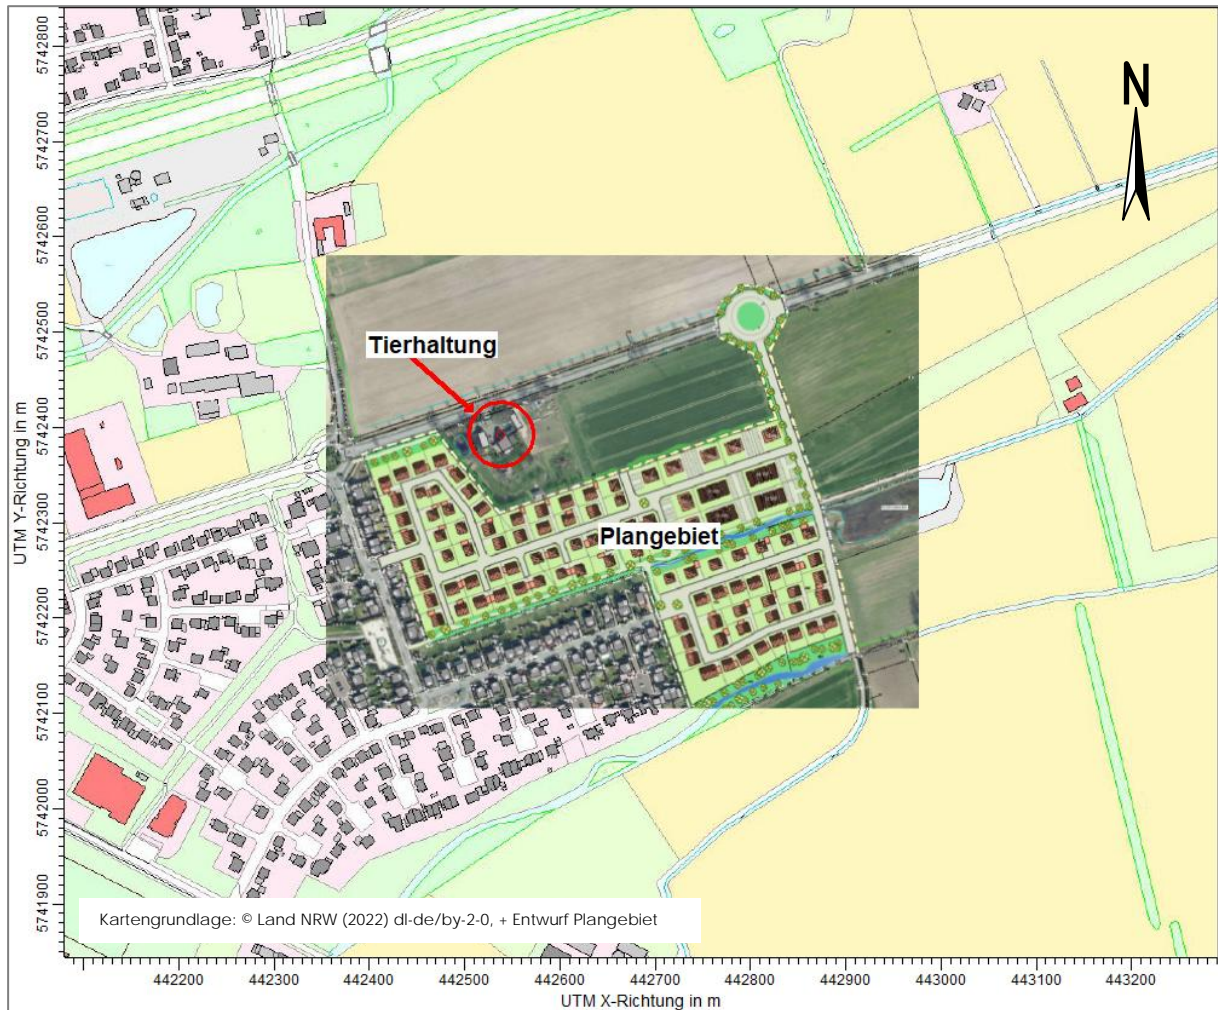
N

Tierhaltung

Plangebiet

5742800
5742700
5742600
5742500
5742400
5742300
5742200
5742100
5742000
5741900

UTM Y-Richtung in m

Kartengrundlage: © Land NRW (2022) dl-de/by-2-0, + Entwurf Plangebiet

442200 442300 442400 442500 442600 442700 442800 442900 443000 443100 443200

UTM X-Richtung in m